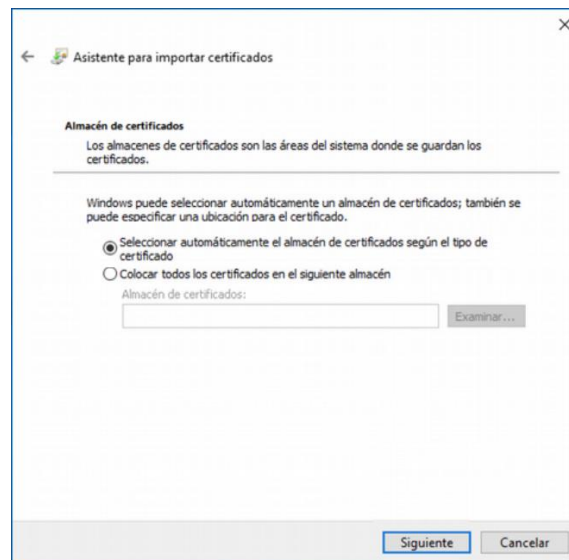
×

← Asistente para importar certificados

Almacén de certificados

Los almacenes de certificados son las áreas del sistema donde se guardan los certificados.

Windows puede seleccionar automáticamente un almacén de certificados; también se puede especificar una ubicación para el certificado.

Seleccionar automáticamente el almacén de certificados según el tipo de certificado

Colocar todos los certificados en el siguiente almacén

Almacén de certificados:

Examinar...

Siguiente

Cancelar